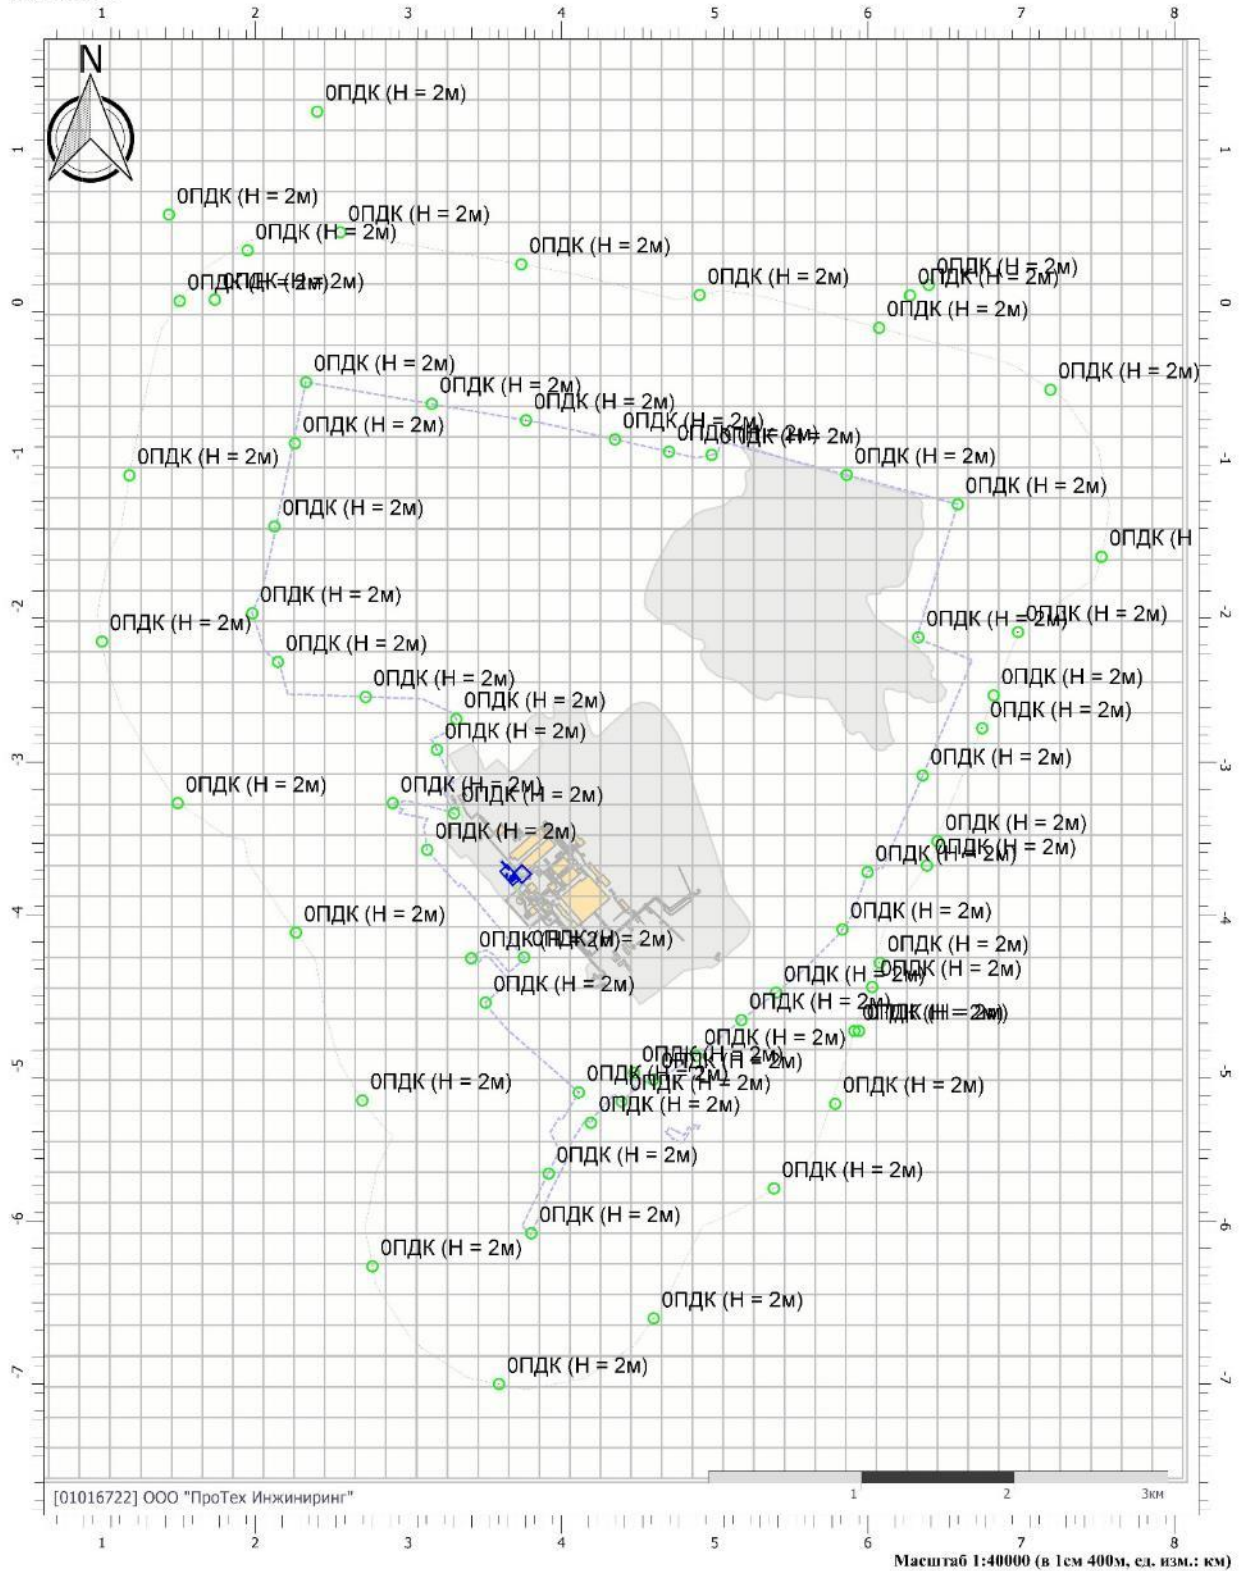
1 2 3 4 5 6 7 8

N

ОПДК (Н = 2м)
ОПДК (Н = 2м)
ОПДК (Н = 2м)
ОПДК (Н = 2м)
ОПДК (Н = 2м)
ОПДК (Н = 2м)
ОПДК (Н = 2м)
ОПДК (Н = 2м)
ОПДК (Н = 2м)
ОПДК (Н = 2м)
ОПДК (Н = 2м)
ОПДК (Н = 2м)
ОПДК (Н = 2м)
ОПДК (Н = 2м)
ОПДК (Н = 2м)
ОПДК (Н = 2м)
ОПДК (Н = 2м)
ОПДК (Н = 2м)
ОПДК (Н = 2м)
ОПДК (Н = 2м)
ОПДК (Н = 2м)
ОПДК (Н
ОПДК (Н = 2м)
ОПДК (Н = 2м)
ОПДК (Н = 2м)
ОПДК (Н = 2м)
ОПДК (Н = 2м)
ОПДК (Н = 2м)
ОПДК (Н = 2м)
ОПДК (Н = 2м)
ОПДК (Н = 2м)
ОПДК (Н = 2м)
ОПДК (Н = 2м)
ОПДК (Н = 2м)
ОПДК (Н = 2м)
ОПДК (Н = 2м)
ОПДК (Н = 2м)
ОПДК (Н = 2м)
ОПДК (Н = 2м)
ОПДК (Н = 2м)
ОПДК (Н = 2м)
ОПДК (Н = 2м)
ОПДК (Н = 2м)
ОПДК (Н = 2м)
ОПДК (Н = 2м)
ОПДК (Н = 2м)
ОПДК (Н = 2м)
ОПДК (Н = 2м)
ОПДК (Н = 2м)
ОПДК (Н = 2м)
ОПДК (Н = 2м)
ОПДК (Н = 2м)
ОПДК (Н = 2м)
ОПДК (Н = 2м)
ОПДК (Н = 2м)
ОПДК (Н = 2м)
ОПДК (Н = 2м)
ОПДК (Н = 2м)
ОПДК (Н = 2м)
ОПДК (Н = 2м)

1 0 -1 -2 -3 -4 -5 -6 -7

[01016722] ООО "ПроТех Инжиниринг"
1 2 3км

1 2 3 4 5 6 7 8
Масштаб 1:40000 (в 1см 400м, ед. изм.: км)